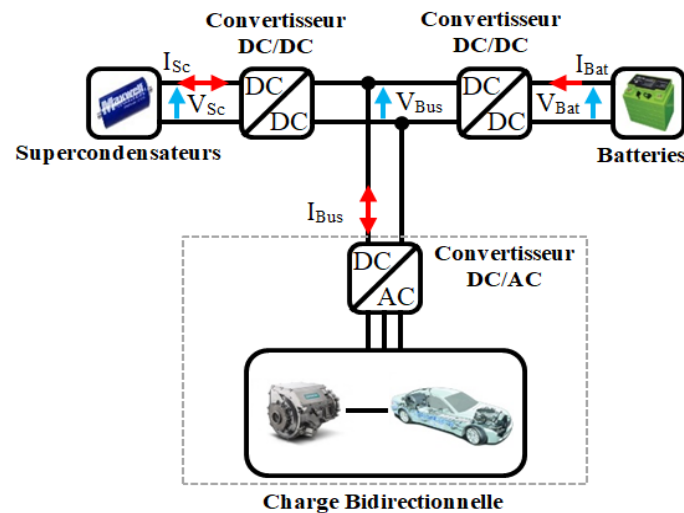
Convertisseur DC/DC

Convertisseur DC/DC

$I_{Sc}$

$V_{Sc}$

Maxwell

DC

DC

$V_{Bus}$

DC

DC

$I_{Bat}$

$V_{Bat}$

Supercondensateurs

Batteries

$I_{Bus}$

DC

AC

Convertisseur DC/AC

Charge Bidirectionnelle